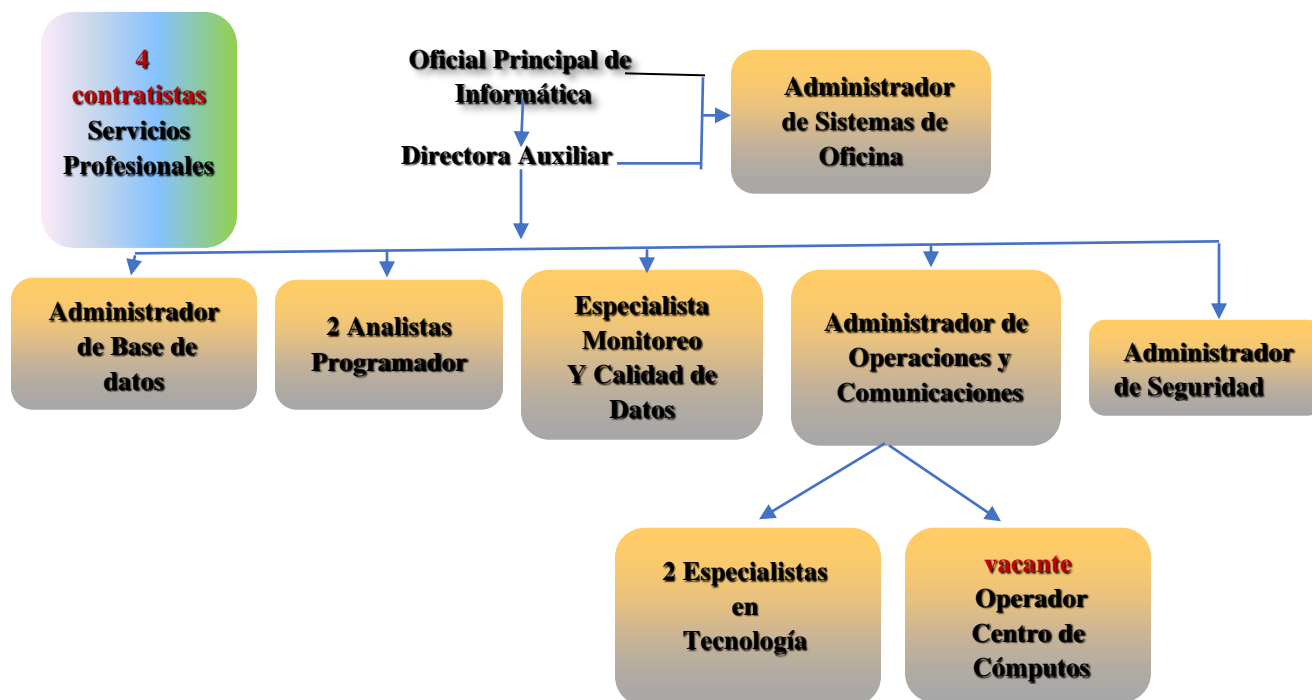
4 contratistas Servicios Profesionales

Oficial Principal de Informática

Directora Auxiliar

Administrador de Sistemas de Oficina

Administrador de Base de datos

2 Analistas Programador

Especialista Monitoreo Y Calidad de Datos

Administrador de Operaciones y Comunicaciones

Administrador de Seguridad

2 Especialistas en Tecnología

vacante Operador Centro de Cómputos